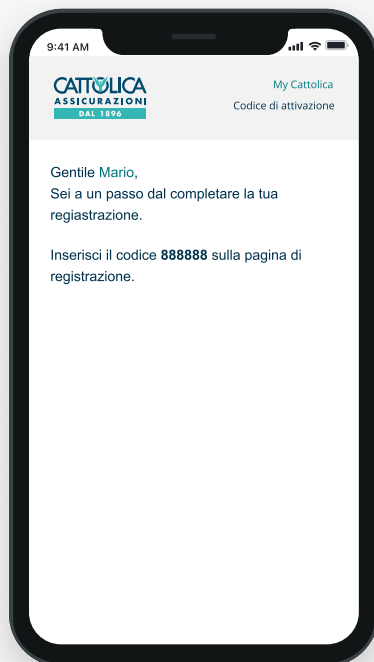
9:41 AM

CATTOLICA
ASSICURAZIONI
DAL 1896

My Cattolica
Codice di attivazione

Gentile Mario,
Sei a un passo dal completare la tua registrazione.

Inserisci il codice **888888** sulla pagina di registrazione.